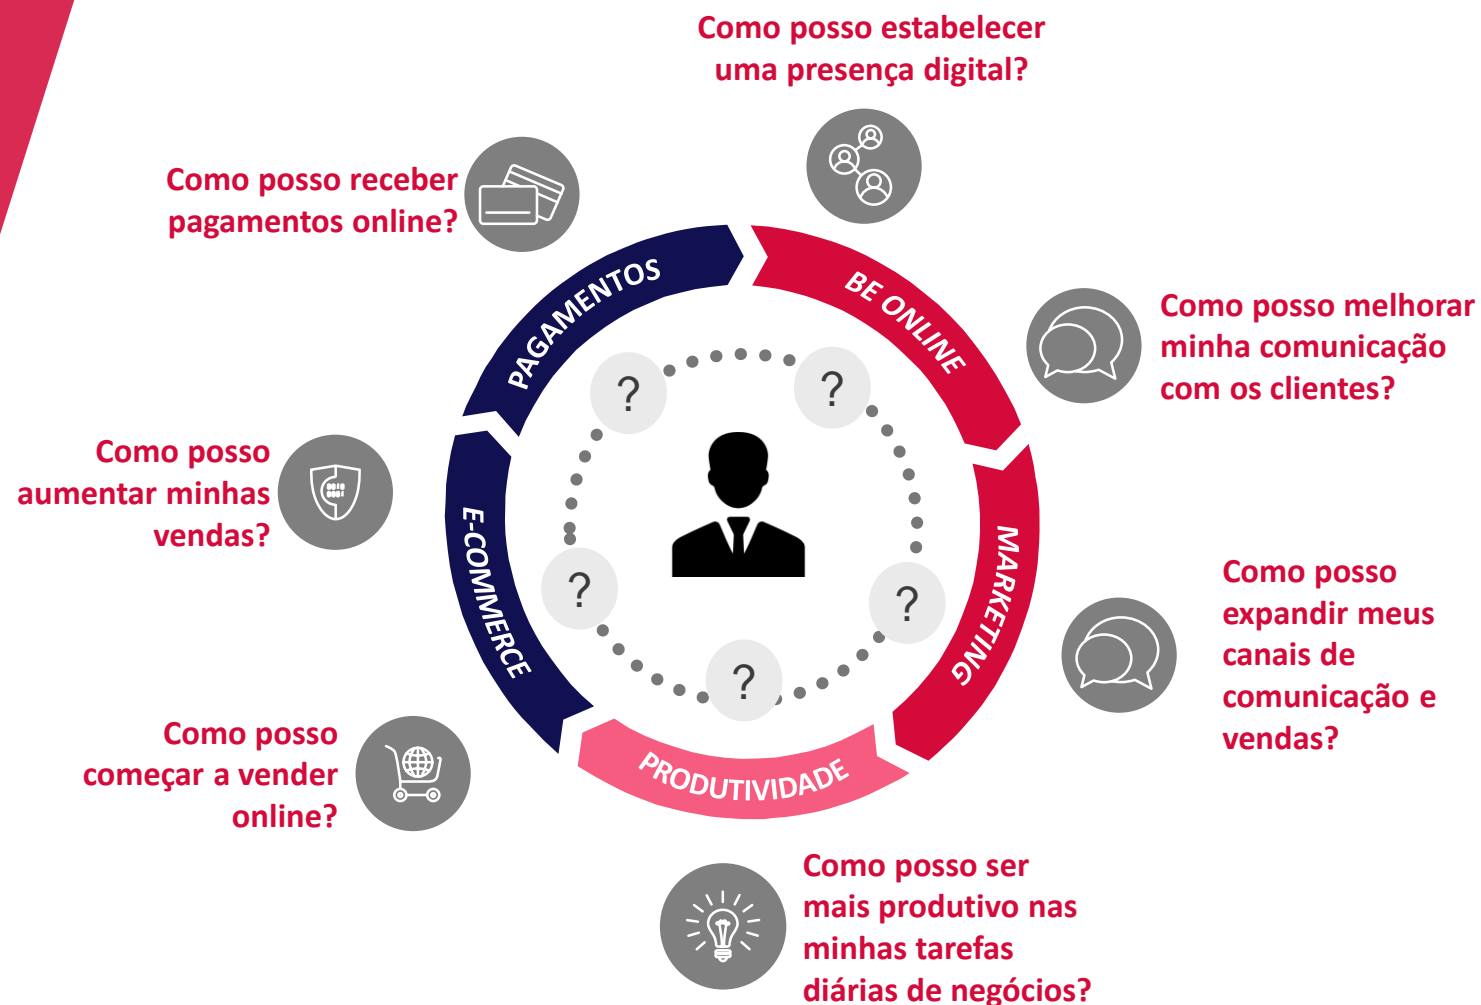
Como posso estabelecer uma presença digital?

Como posso receber pagamentos online?

Como posso melhorar minha comunicação com os clientes?

PAGAMENTOS

BE ONLINE

Como posso aumentar minhas vendas?

?

?

?

?

?

E-COMMERCE

MARKETING

Como posso expandir meus canais de comunicação e vendas?

PRODUTIVIDADE

Como posso começar a vender online?

Como posso ser mais produtivo nas minhas tarefas diárias de negócios?